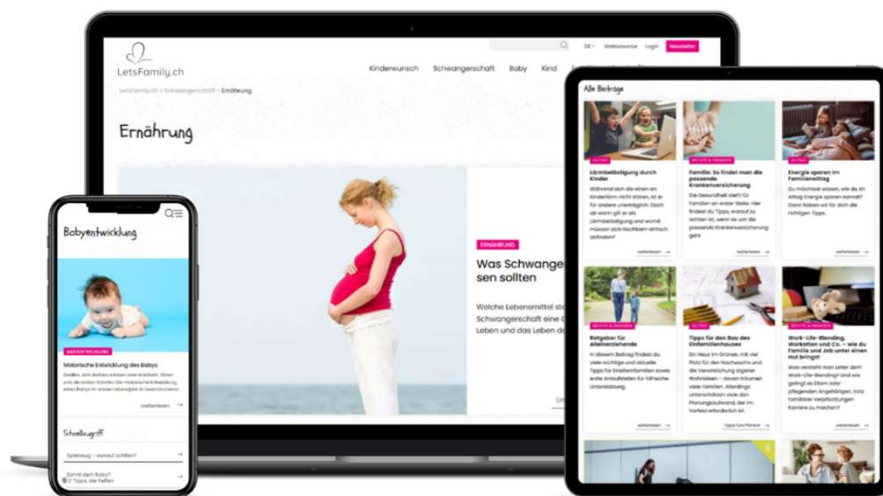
LetsFamily.ch

DE Wettbewerbe Login Newsletter

Kinderwunsch Schwangerschaft Baby Kind

LetsFamily.ch > Schwangerschaft > Ernährung

Ernährung

ERNÄHRUNG

Was Schwanger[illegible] sen sollten

Welche Lebensmittel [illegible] Schwangerschaft eine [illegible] Leben und das Leben de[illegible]

Babyentwicklung

BABYENTWICKLUNG

Motorische Entwicklung des Babys

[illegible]

weiterlesen

Schnellzugriff

Spielzeug – worauf achten?

Zahnt dein Baby? 6 Tipps, die helfen

Alle Beiträge

Lärmbelästigung durch Kinder

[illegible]

weiterlesen

Familie: So findet man die passende Krankenversicherung

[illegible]

weiterlesen

Energie sparen im Familienalltag

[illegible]

weiterlesen

Ratgeber für Alleinerziehende

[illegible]

weiterlesen

Tipps für den Bau des Einfamilienhauses

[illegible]

weiterlesen

Work-Life-Blending, Workation und Co. – wie Familie und Job unter einen Hut bringt

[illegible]

weiterlesen